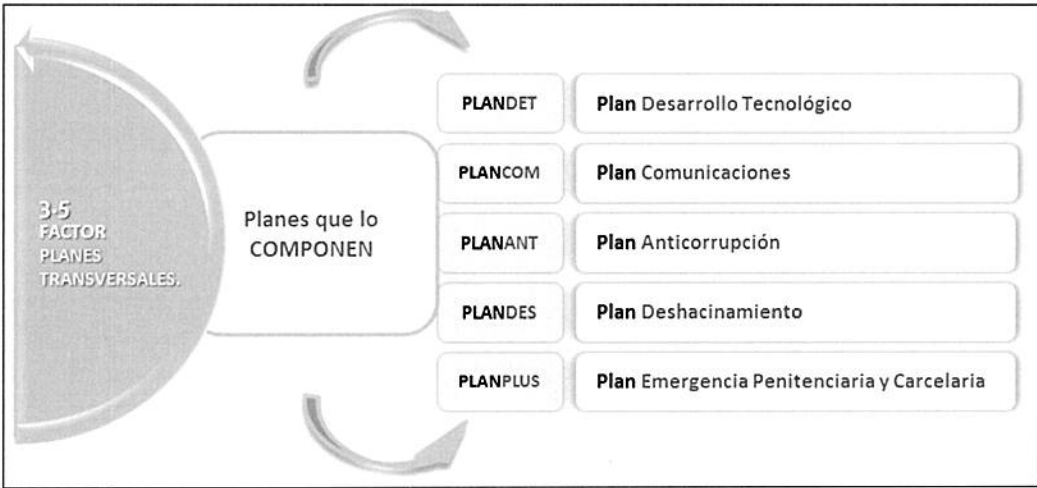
3.5
FACTOR
PLANES
TRANSVERSALES.

Planes que lo COMPONEN

| | |
|---|---|
| **PLAN**DET | **Plan** Desarrollo Tecnológico |
| **PLAN**COM | **Plan** Comunicaciones |
| **PLAN**ANT | **Plan** Anticorrupción |
| **PLAN**DES | **Plan** Deshacinamiento |
| **PLAN**PLUS | **Plan** Emergencia Penitenciaria y Carcelaria |